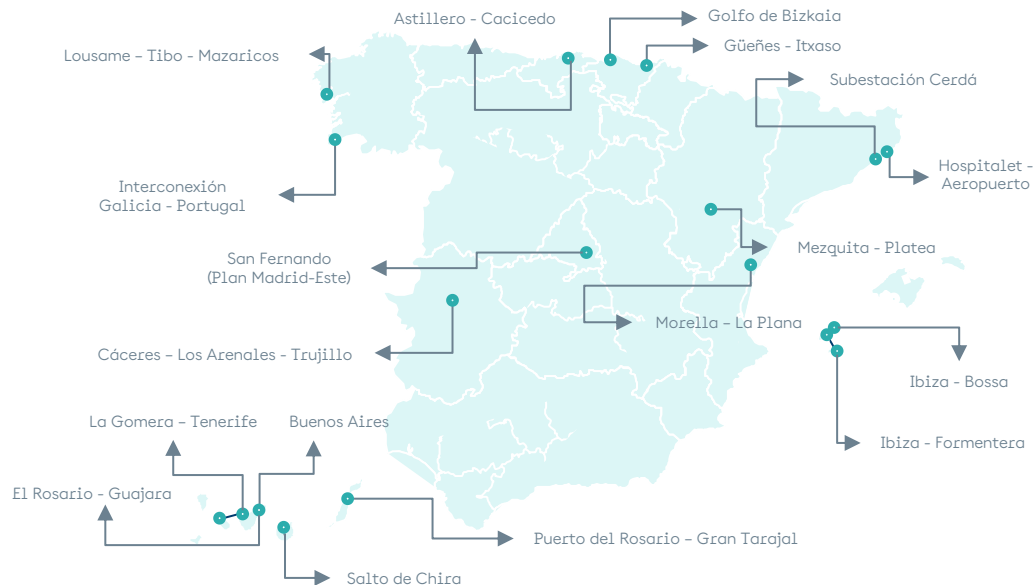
Astillero - Cacicedo

Golfo de Bizkaia

Güeñes - Itxaso

Lousame – Tibo - Mazaricos

Subestación Cerdá

Hospitalet - Aeropuerto

Interconexión Galicia - Portugal

San Fernando (Plan Madrid-Este)

Mezquita - Platea

Morella – La Plana

Cáceres – Los Arenales - Trujillo

Ibiza - Bossa

La Gomera – Tenerife

Buenos Aires

Ibiza - Formentera

El Rosario - Guajara

Puerto del Rosario – Gran Tarajal

Salto de Chira